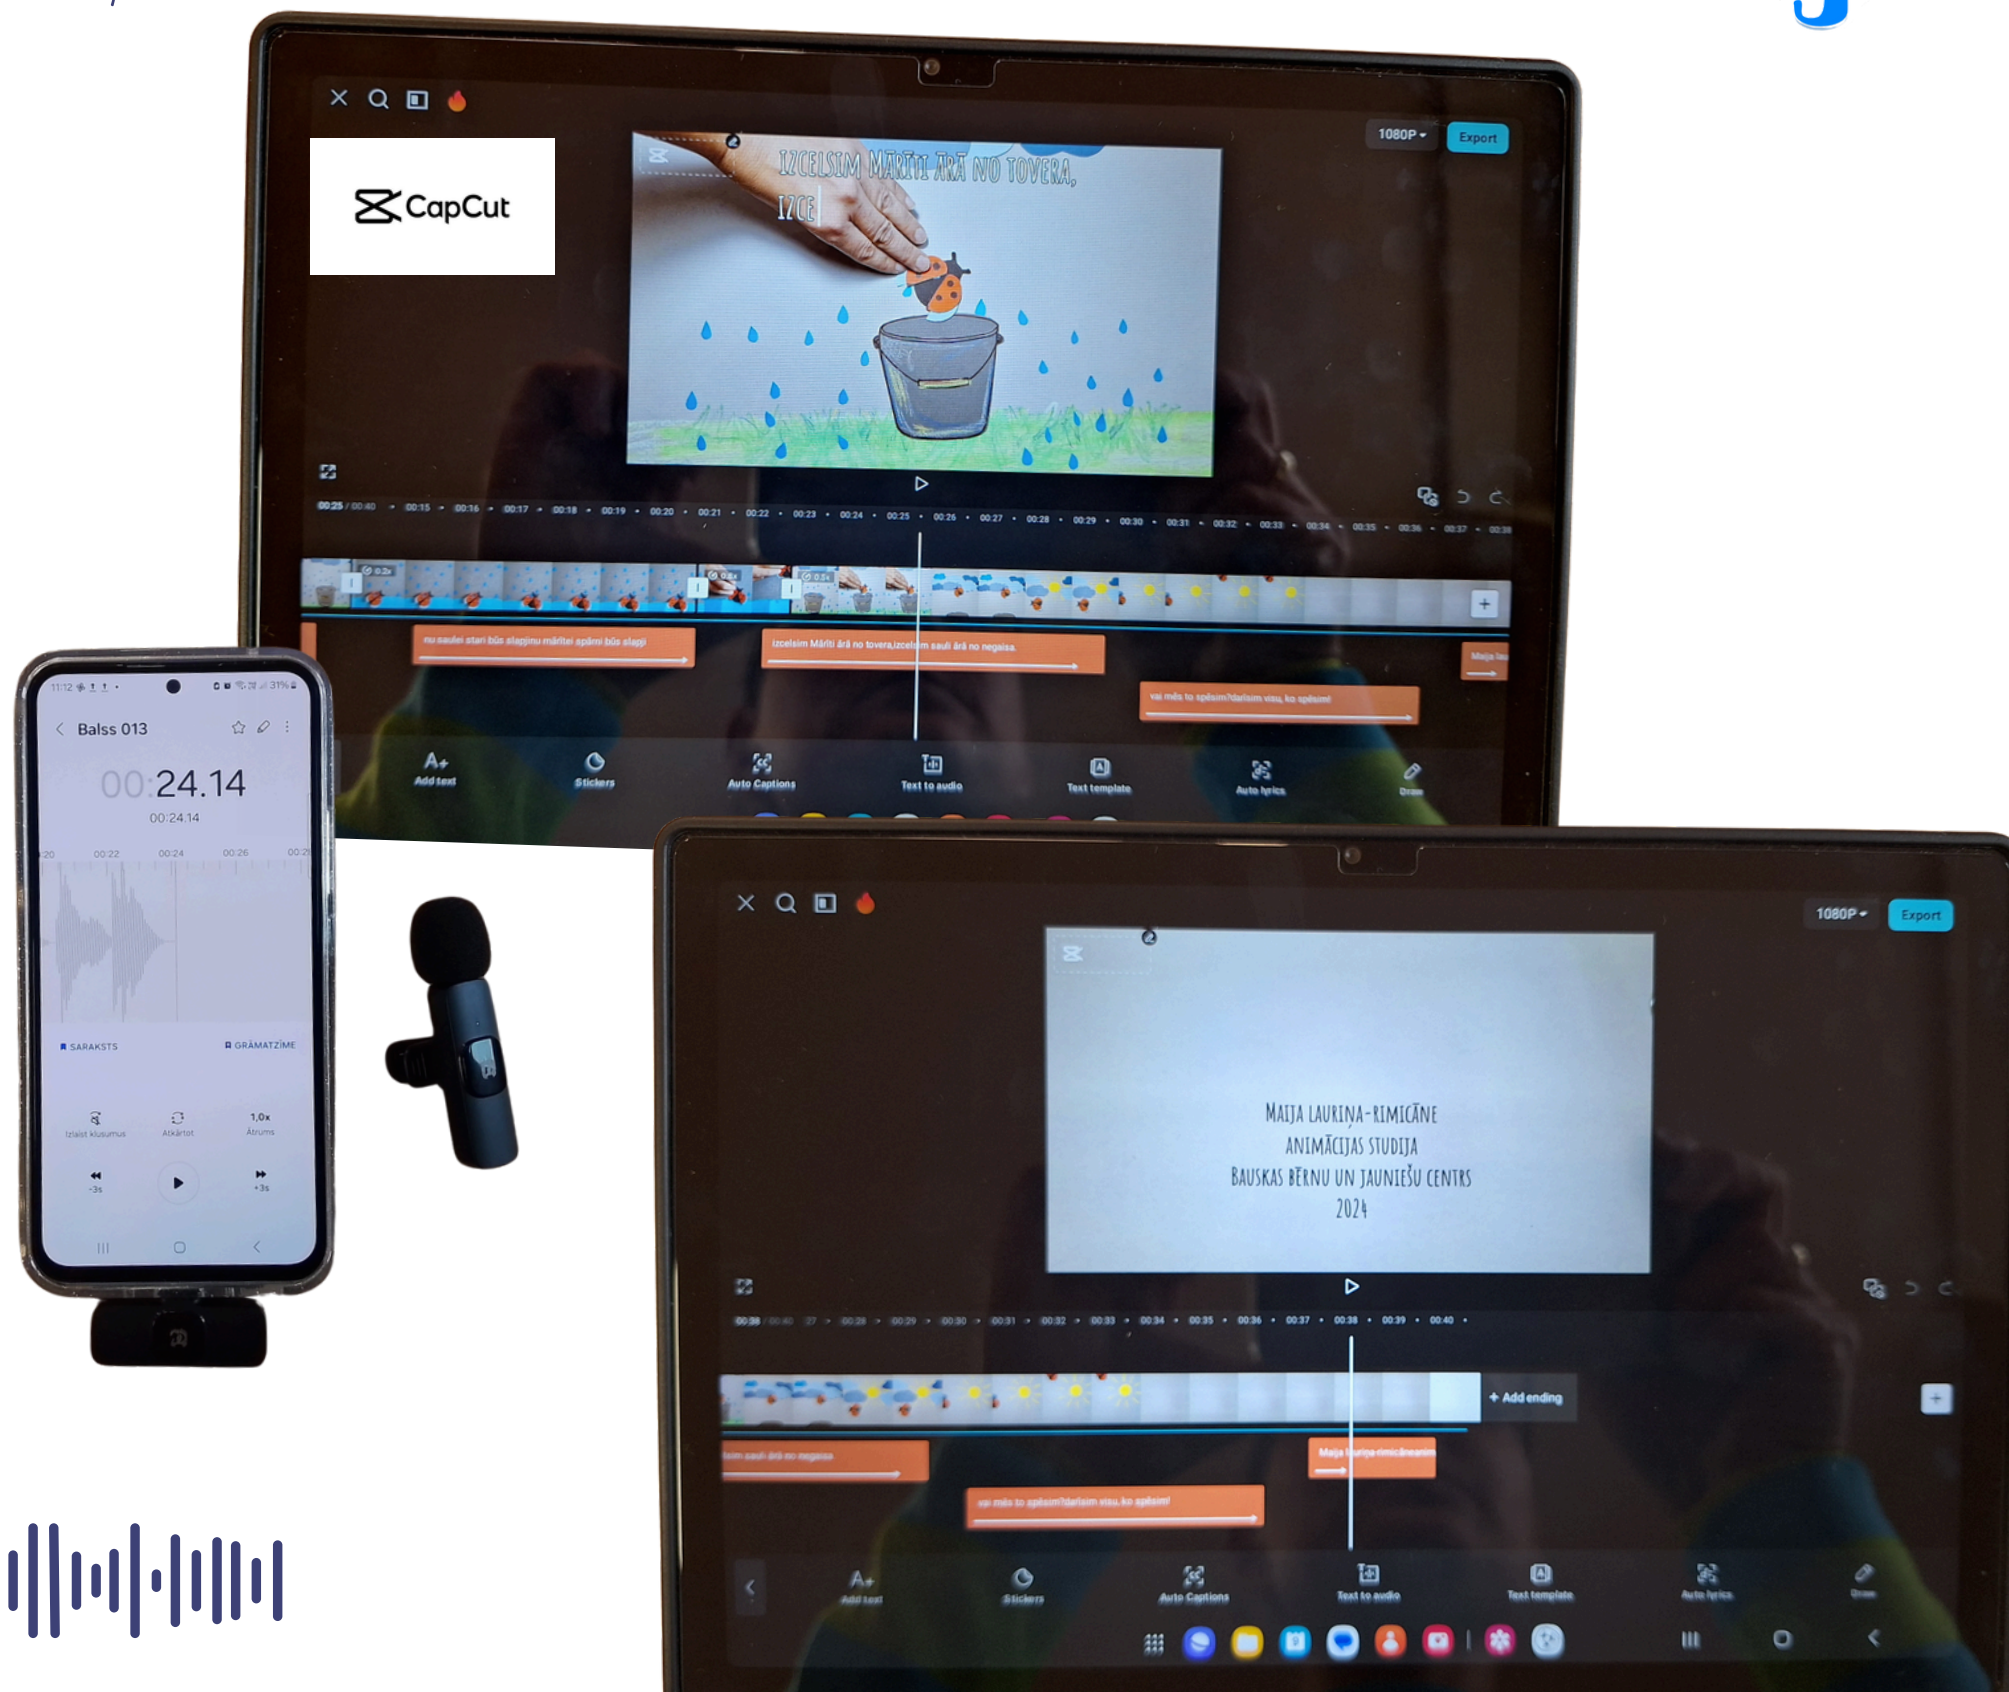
CapCut

1080P
Export

IZCELSIM MĀRĪTI ĀRĀ NO TOVERA,
IZCE

00:25 / 00:40 00:15 00:16 00:17 00:18 00:19 00:20 00:21 00:22 00:23 00:24 00:25 00:26 00:27 00:28 00:29 00:30 00:31 00:32 00:33 00:34 00:35 00:36 00:37 00:38

nu saulei stari būs slapjnu mārītei spārni būs slapji
izcelsim Mārīti ārā no tovera,izcelsim sauli ārā no negaisa.
vai mēs to spēsim?darīsim visu, ko spēsim!
Maija la

Add text
Stickers
Auto Captions
Text to audio
Text template
Auto lyrics
Draw

Balss 013
00:24.14
00:24.14
SARAKSTS
GRĀMATZĪME
Izlaist klusumus
Atkārtot
1,0x
Ātrums
-3s
+3s

1080P
Export

MAIJA LAURIŅA-RIMIČĀNE
ANIMĀCIJAS STUDIJA
BAUSKAS BĒRNU UN JAUNIEŠU CENTRS
2024

00:38 / 00:40 00:28 00:29 00:30 00:31 00:32 00:33 00:34 00:35 00:36 00:37 00:38 00:39 00:40

+ Add ending

lsim sauli ārā no negaisa
Maija lauriņa-rimičāneanim
vai mēs to spēsim?darīsim visu, ko spēsim!

Add text
Stickers
Auto Captions
Text to audio
Text template
Auto lyrics
Draw